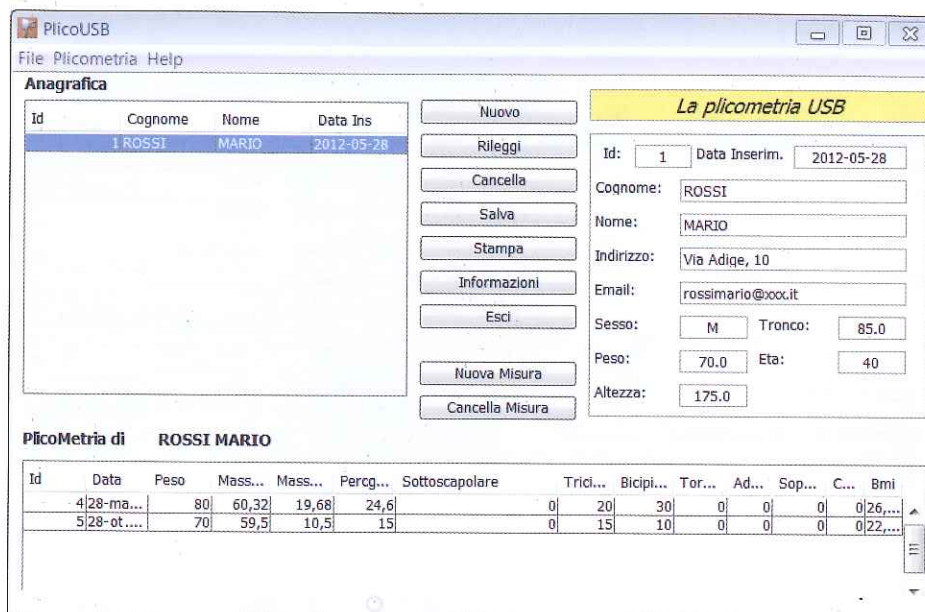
PlicoUSB

File Plicometria Help

Anagrafica

| Id | Cognome | Nome | Data Ins |
|---|---|---|---|
| 1 | ROSSI | MARIO | 2012-05-28 |

Nuovo
Rileggi
Cancella
Salva
Stampa
Informazioni
Esci
Nuova Misura
Cancella Misura

La plicometria USB

Id: 1 Data Inserim. 2012-05-28
Cognome: ROSSI
Nome: MARIO
Indirizzo: Via Adige, 10
Email: rossimario@xxx.it
Sesso: M Tronco: 85.0
Peso: 70.0 Eta: 40
Altezza: 175.0

PlicoMetria di ROSSI MARIO

| Id | Data | Peso | Mass... | Mass... | Percg... | Sottoscapolare | Trici... | Bicipi... | Tor... | Ad... | Sop... | C... | Bmi |
|---|---|---|---|---|---|---|---|---|---|---|---|---|---|
| 4 | 28-ma... | 80 | 60,32 | 19,68 | 24,6 | 0 | 20 | 30 | 0 | 0 | 0 | 0 | 26,... |
| 5 | 28-ot... | 70 | 59,5 | 10,5 | 15 | 0 | 15 | 10 | 0 | 0 | 0 | 0 | 22,... |